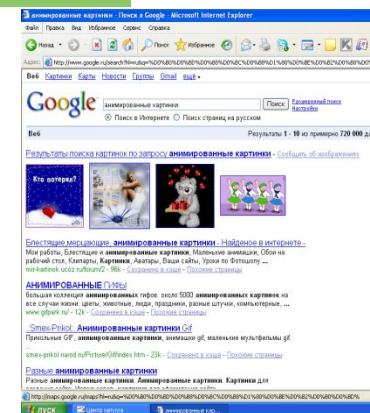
анимированные картинки - Поиск в Google - Microsoft Internet Explorer

Файл Правка Вид Избранное Сервис Справка

Назад Поиск Избранное

Адрес: http://www.google.ru/search?hl=ru&q=%D0%B0%D0%BD%D0%B8%D0%BC%D0%B8%D1%80%D0%BE%D0%B2%D0%B0%D0%BD%D0%BD%D1%8B%D0%B5

Веб Картинки Карты Новости Группы Gmail ещё

Google

анимированные картинки

Поиск

Расширенный поиск Настройки

Поиск в Интернете Поиск страниц на русском

Веб

Результаты 1 - 10 из примерно 720 000 д

Результаты поиска картинок по запросу анимированные картинки - Сообщить об изображениях

Кто потерял?

Блестящие мерцающие, анимированные картинки - Найденое в интернете -

Мои работы, Блестящие анимированные картинки, Маленькие анимашки, Обои на рабочий стол, Клипарты, Картинки, Аватары, Ваши сайты, Уроки по Фотошопу ...

mir-katinok.ucoz.ru/forum/2 - 96k - Сохранено в кэше - Похожие страницы

АНИМИРОВАННЫЕ ГИФЫ

большая коллекция анимированных гифов. около 5000 анимированных картинок на все случаи жизни: цветы, животные, люди, праздники, разные штучки, компьютерные, ...

www.gifpark.ru/ - 12k - Сохранено в кэше - Похожие страницы

.Smex-Prikol. Анимированные картинки Gif

Прикольные GIF, анимированные картинки, анимашки gif, маленькие мультфильмы gif.

smex-prikol.narod.ru/Picture/Gifindex.htm - 23k - Сохранено в кэше - Похожие страницы

Разные анимированные картинки

Разные анимированные картинки. Анимированные картинки. Картинки для

http://tnspc.google.ru/mapi?hl=ru&q=%D0%B0%D0%BD%D0%B8%D0%BC%D0%B8%D1%80%D0%BE%D0%B2%D0%B0%D0%BD%D0%BD%D1%8B%D0%B5

пуск Центр запуска анимированные кар...